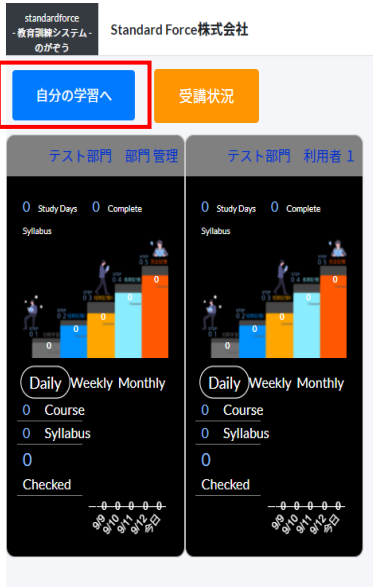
standardforce
- 教育訓練システム -
のがぞう

Standard Force株式会社

自分の学習へ

受講状況

テスト部門　部門管理

0 Study Days 0 Complete Syllabus

0
0
0
0
0

Daily Weekly Monthly

0 Course
0 Syllabus
0
Checked

9/8 9/10 9/11 9/12 今日

テスト部門　利用者 1

0 Study Days 0 Complete Syllabus

0
0
0
0
0

Daily Weekly Monthly

0 Course
0 Syllabus
0
Checked

9/8 9/10 9/11 9/12 今日